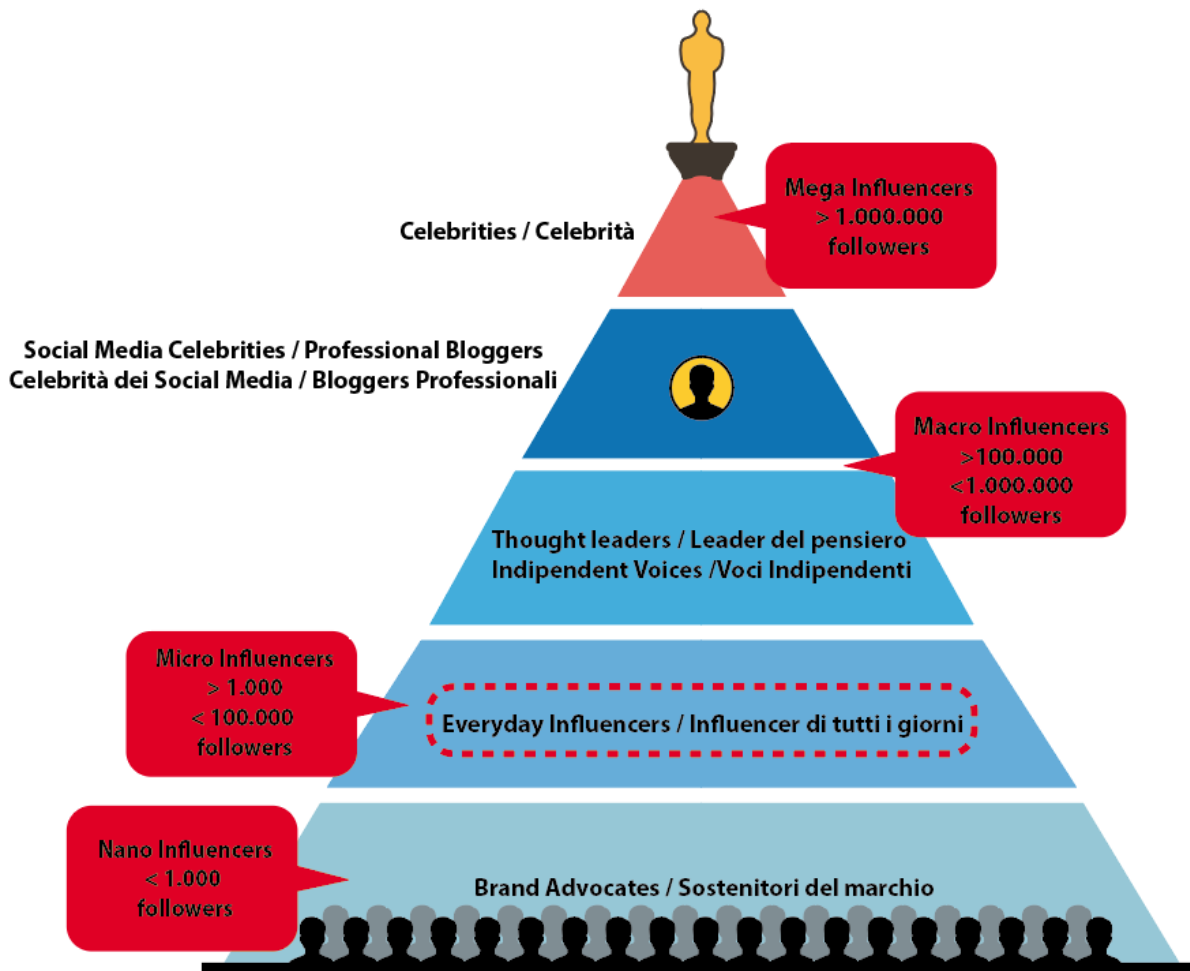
Mega Influencers
> 1.000.000
followers

Celebrities / Celebrità

Social Media Celebrities / Professional Bloggers
Celebrità dei Social Media / Bloggers Professionali

Macro Influencers
>100.000
<1.000.000
followers

Thought leaders / Leader del pensiero
Indipendent Voices /Voci Indipendenti

Micro Influencers
> 1.000
< 100.000
followers

Everyday Influencers / Influencer di tutti i giorni

Nano Influencers
< 1.000
followers

Brand Advocates / Sostenitori del marchio